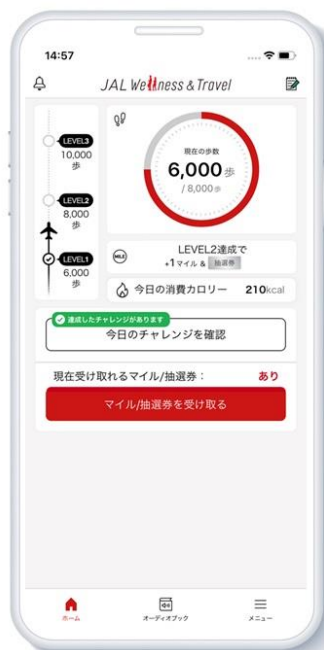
14:57

JAL Wellness & Travel

LEVEL3
10,000
歩

LEVEL2
8,000
歩

LEVEL1
6,000
歩

現在の歩数
6,000歩
/ 8,000歩

MILE
LEVEL2達成で
+1マイル & 抽選券

今日の消費カロリー 210kcal

達成したチャレンジがあります
今日のチャレンジを確認

現在受け取れるマイル/抽選券： あり

マイル/抽選券を受け取る

ホーム
オーディオブック
メニュー